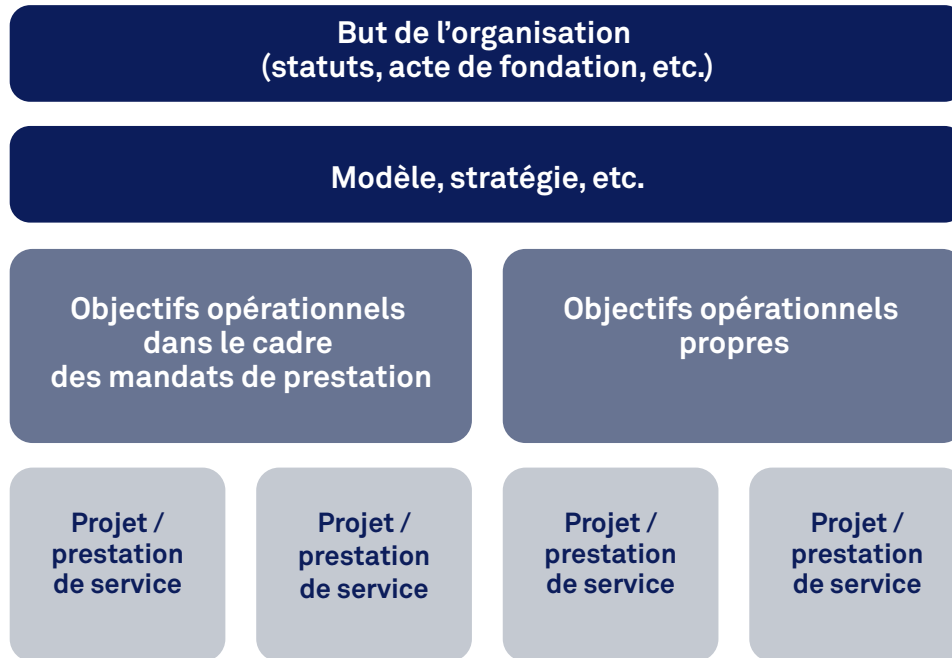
But de l’organisation
(statuts, acte de fondation, etc.)

Modèle, stratégie, etc.

Objectifs opérationnels dans le cadre des mandats de prestation

Objectifs opérationnels propres

Projet / prestation de service

Projet / prestation de service

Projet / prestation de service

Projet / prestation de service